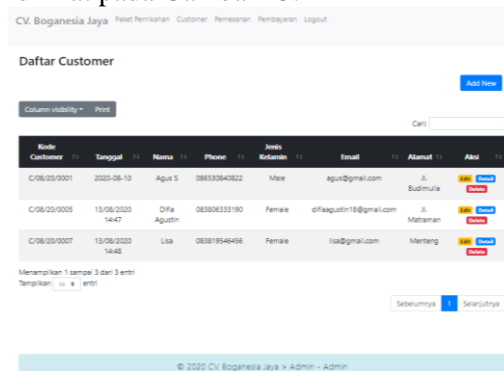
CV. Boganesia Jaya Paket Pernikahan Customer Pemesanan Pembayaran Logout

Daftar Customer

Add New

Column visibility Print

Cari:

| Kode Customer | Tanggal | Nama | Phone | Jenis Kelamin | Email | Alamat | Aksi |
|---|---|---|---|---|---|---|---|
| C/08/20/0001 | 2020-08-10 | Agus S | 086530840822 | Male | agus@gmail.com | Jl. Budimulia | Edit Detail Delete |
| C/08/20/0005 | 13/08/2020 14:47 | Difia Agustin | 083806333190 | Female | difiaagustin18@gmail.com | Jl. Matraman | Edit Detail Delete |
| C/08/20/0007 | 13/08/2020 14:48 | Lisa | 083819546456 | Female | lisa@gmail.com | Menteng | Edit Detail Delete |

Menampilkan 1 sampai 3 dari 3 entri
Tampilkan 10 entri

Sebelumnya 1 Selanjutnya

© 2020 CV. Boganesia Jaya > Admin - Admin